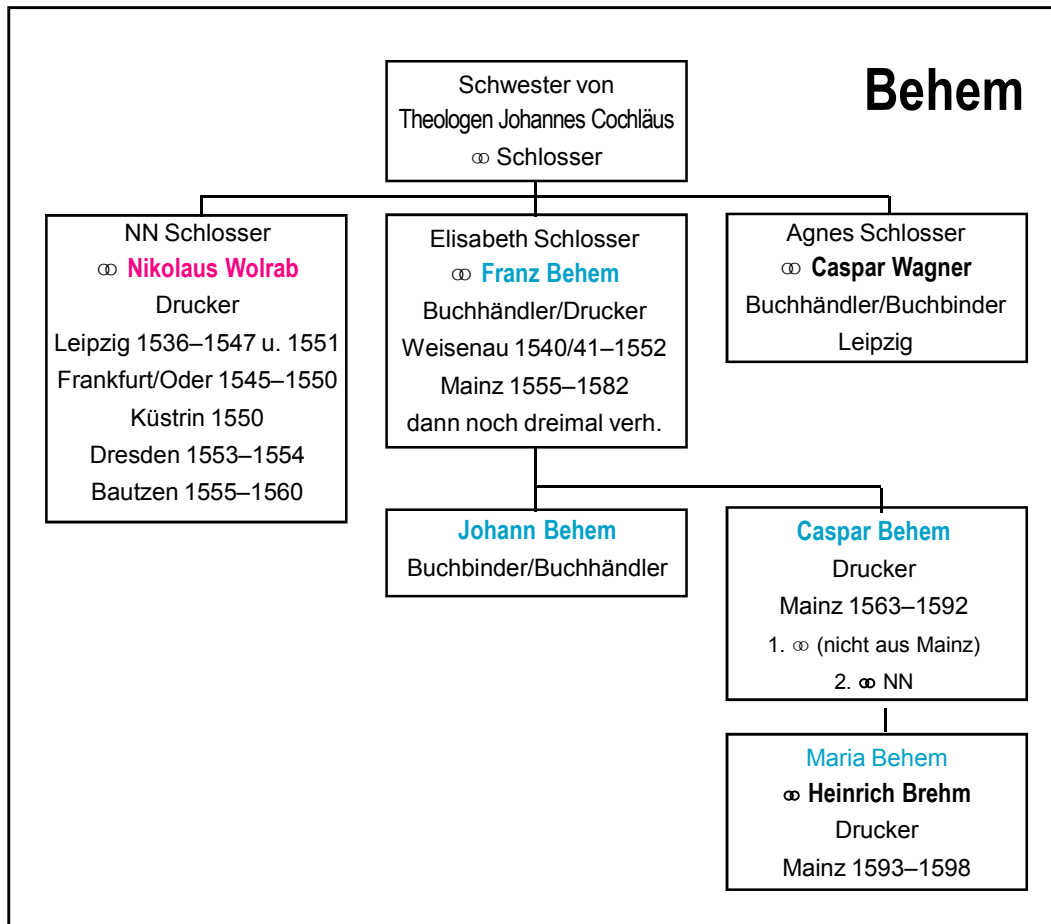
Behem

Schwester von
Theologen Johannes Cochläus
⚭ Schlosser

NN Schlosser
⚭ Nikolaus Wolrab
Drucker
Leipzig 1536–1547 u. 1551
Frankfurt/Oder 1545–1550
Küstrin 1550
Dresden 1553–1554
Bautzen 1555–1560

Elisabeth Schlosser
⚭ Franz Behem
Buchhändler/Drucker
Weisenau 1540/41–1552
Mainz 1555–1582
dann noch dreimal verh.

Agnes Schlosser
⚭ Caspar Wagner
Buchhändler/Buchbinder
Leipzig

Johann Behem
Buchbinder/Buchhändler

Caspar Behem
Drucker
Mainz 1563–1592
1. ⚭ (nicht aus Mainz)
2. ⚭ NN

Maria Behem
⚭ Heinrich Brehm
Drucker
Mainz 1593–1598